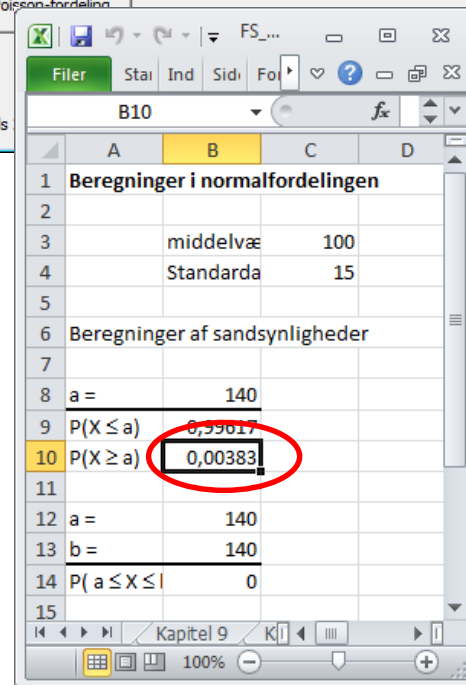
oisson-fordeling

FS_...

Filer Sta Ind Sid Fo

B10

fx

| | A | B | C | D |
|---|---|---|---|---|
| 1 | Beregninger i normalfordelingen | | | |
| 2 | | | | |
| 3 | | middelvæ | 100 | |
| 4 | | Standarda | 15 | |
| 5 | | | | |
| 6 | Beregninger af sandsynligheder | | | |
| 7 | | | | |
| 8 | a = | 140 | | |
| 9 | $P(X \leq a)$ | 0,99617 | | |
| 10 | $P(X \geq a)$ | 0,00383 | | |
| 11 | | | | |
| 12 | a = | 140 | | |
| 13 | b = | 140 | | |
| 14 | $P( a \leq X \leq$ | 0 | | |
| 15 | | | | |

Kapitel 9 K

100%